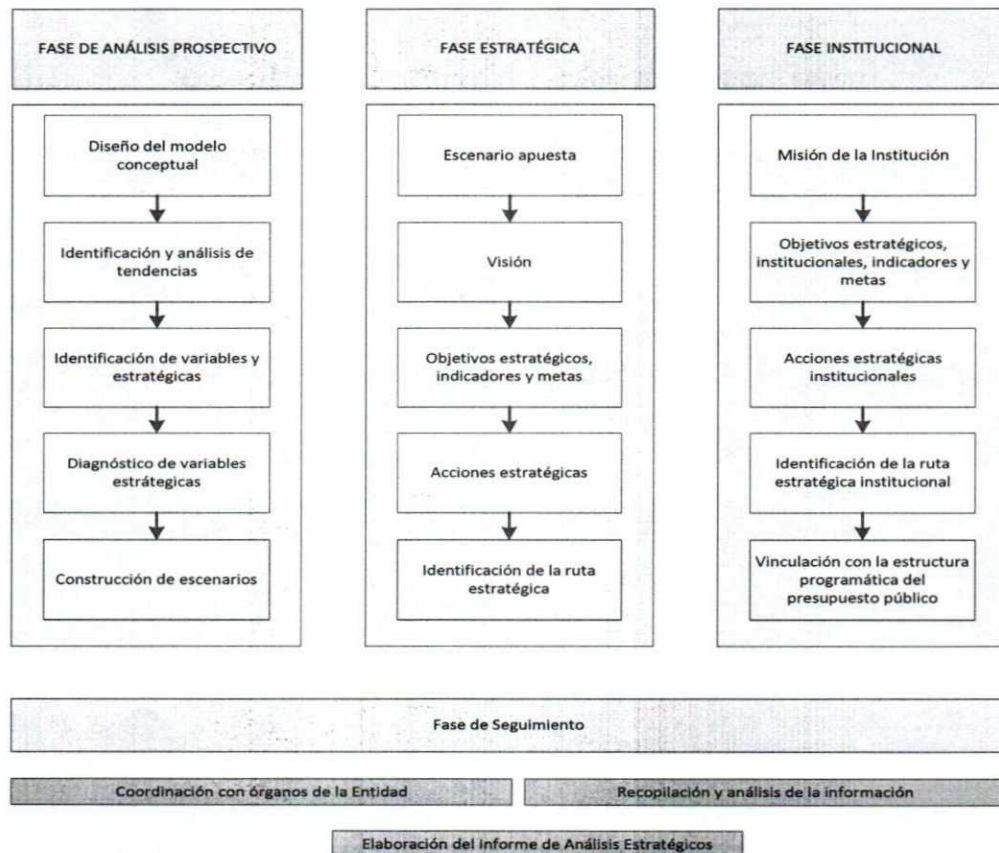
FASE DE ANÁLISIS PROSPECTIVO

Diseño del modelo conceptual

Identificación y análisis de tendencias

Identificación de variables y estratégicas

Diagnóstico de variables estrátegicas

Construcción de escenarios

FASE ESTRATÉGICA

Escenario apuesta

Visión

Objetivos estratégicos, indicadores y metas

Acciones estratégicas

Identificación de la ruta estratégica

FASE INSTITUCIONAL

Misión de la Institución

Objetivos estratégicos, institucionales, indicadores y metas

Acciones estratégicas institucionales

Identificación de la ruta estratégica institucional

Vinculación con la estructura programática del presupuesto público

Fase de Seguimiento

Coordinación con órganos de la Entidad

Recopilación y análisis de la información

Elaboración del Informe de Análisis Estratégicos